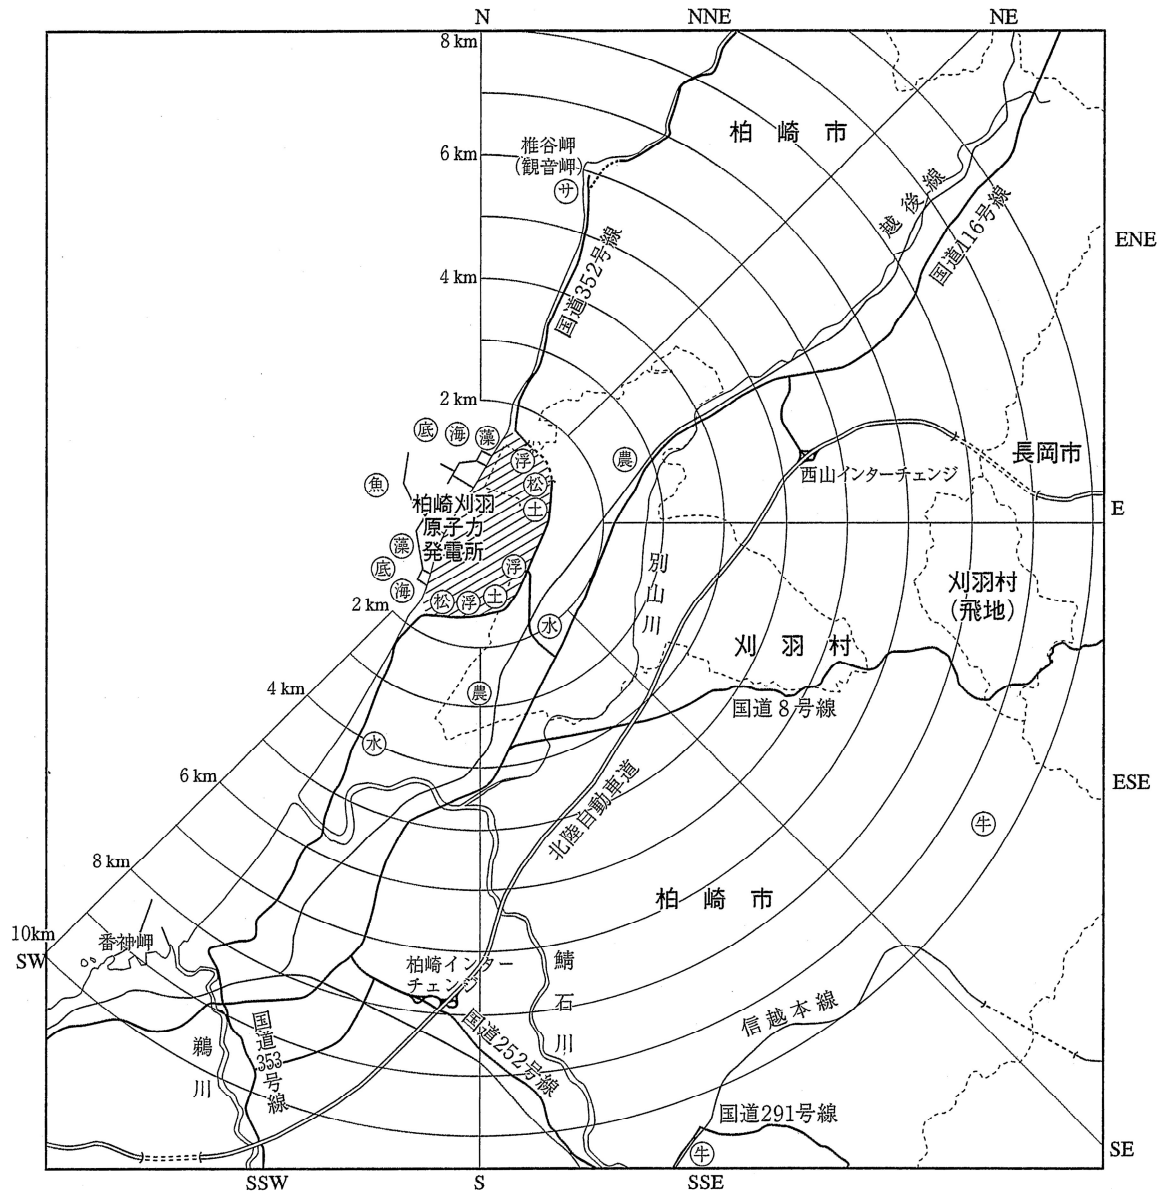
N
NNE
NE
8 km
6 km
4 km
2 km
椎谷岬
(観音岬)
サ
柏 崎 市
越 後 線
国道116号線
国道352号線
ENE
底
海
藻
浮
松
土
農
魚
柏崎刈羽
原子力
発電所
藻
底
海
松
浮
土
浮
2 km
西山インターチェンジ
長岡市
E
別
山
川
刈羽村
(飛地)
水
刈 羽 村
4 km
農
国道 8 号線
水
6 km
ESE
北陸自動車道
牛
8 km
柏 崎 市
10km
SW
番神岬
柏崎インター
チェンジ
鯖
石
川
国道
353
号
線
鵜
川
国道252号線
信 越 本 線
国道291号線
牛
SE
SSW
S
SSE